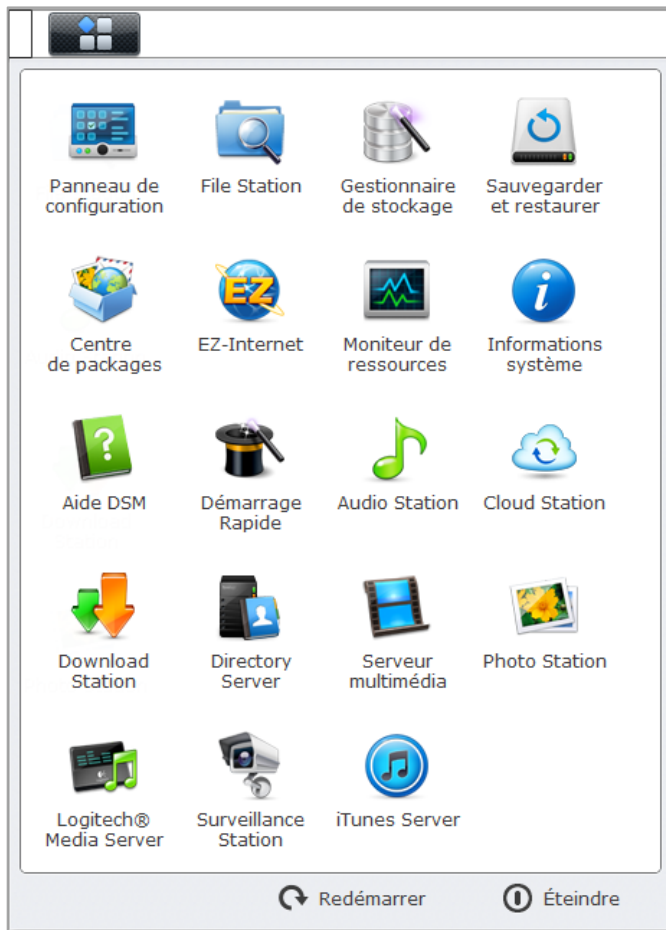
Panneau de configuration

File Station

Gestionnaire de stockage

Sauvegarder et restaurer

Centre de packages

EZ-Internet

Moniteur de ressources

Informations système

Aide DSM

Démarrage Rapide

Audio Station

Cloud Station

Download Station

Directory Server

Serveur multimédia

Photo Station

Logitech® Media Server

Surveillance Station

iTunes Server

Redémarrer

Éteindre